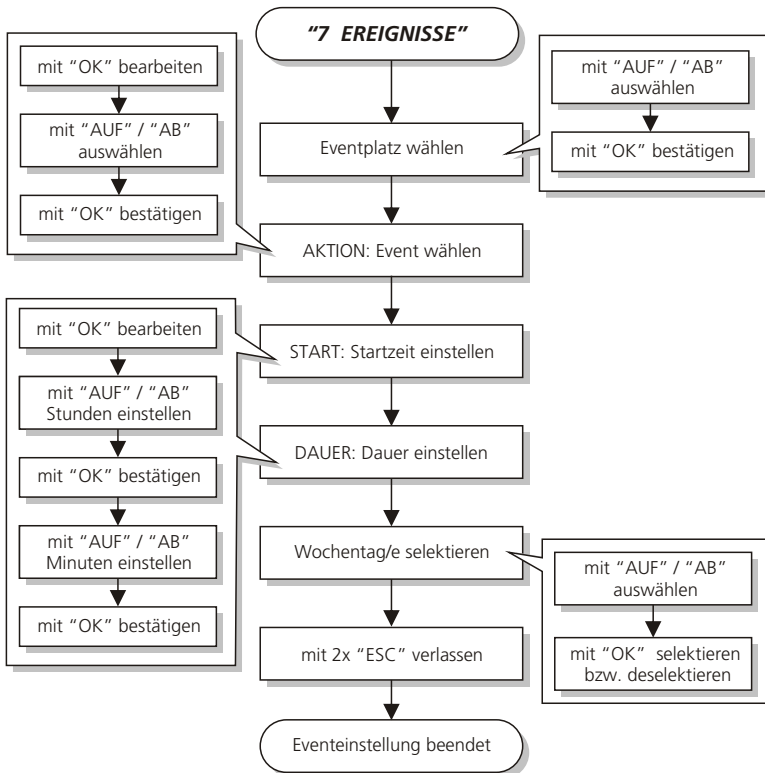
"7 EREIGNISSE"

mit "OK" bearbeiten

mit "AUF" / "AB" auswählen

mit "OK" bestätigen

mit "AUF" / "AB" auswählen

mit "OK" bestätigen

Eventplatz wählen

AKTION: Event wählen

mit "OK" bearbeiten

mit "AUF" / "AB" Stunden einstellen

mit "OK" bestätigen

mit "AUF" / "AB" Minuten einstellen

mit "OK" bestätigen

START: Startzeit einstellen

DAUER: Dauer einstellen

Wochentag/e selektieren

mit "AUF" / "AB" auswählen

mit "OK" selektieren bzw. deselektieren

mit 2x "ESC" verlassen

Eventeinstellung beendet